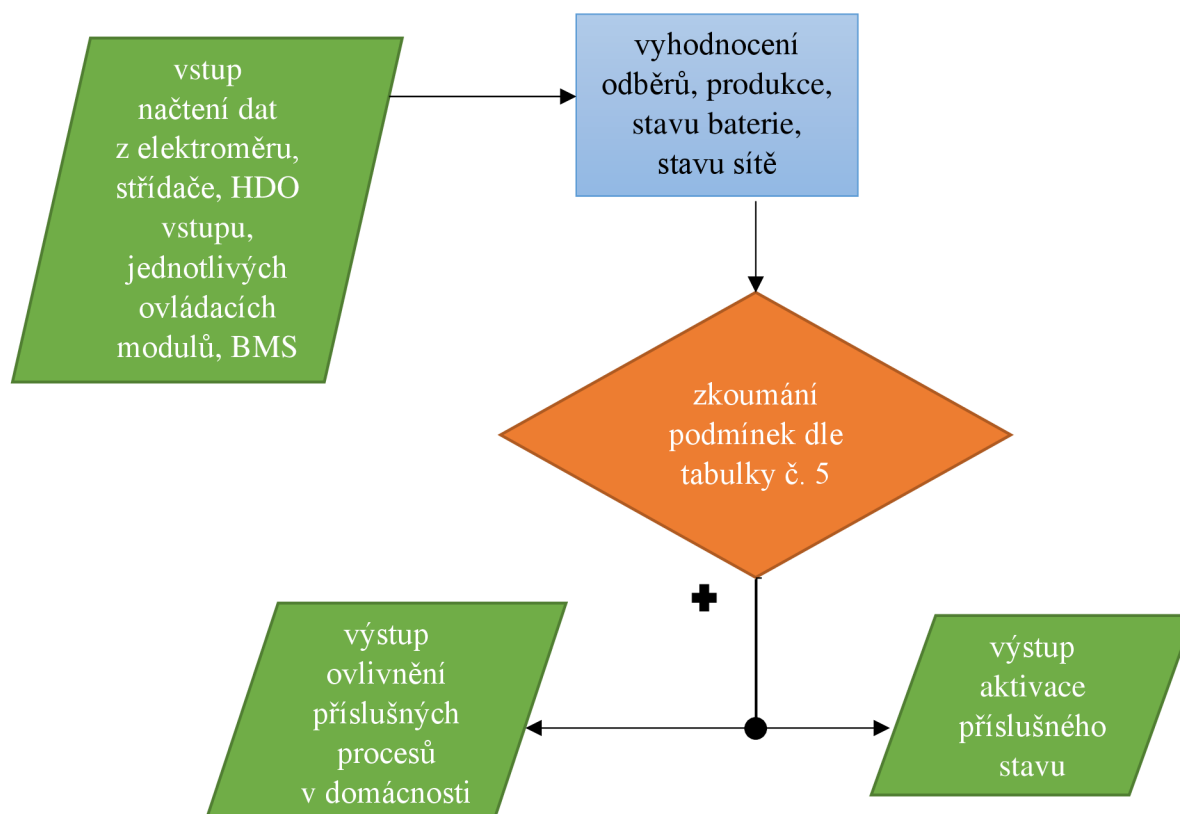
vstup
načtení dat
z elektroměru,
střídače, HDO
vstupu,
jednotlivých
ovládacích
modulů, BMS

vyhodnocení
odběrů, produkce,
stavu baterie,
stavu sítě

zkoumání
podmínek dle
tabulky č. 5

výstup
ovlivnění
příslušných
procesů
v domácnosti

výstup
aktivace
příslušného
stavu